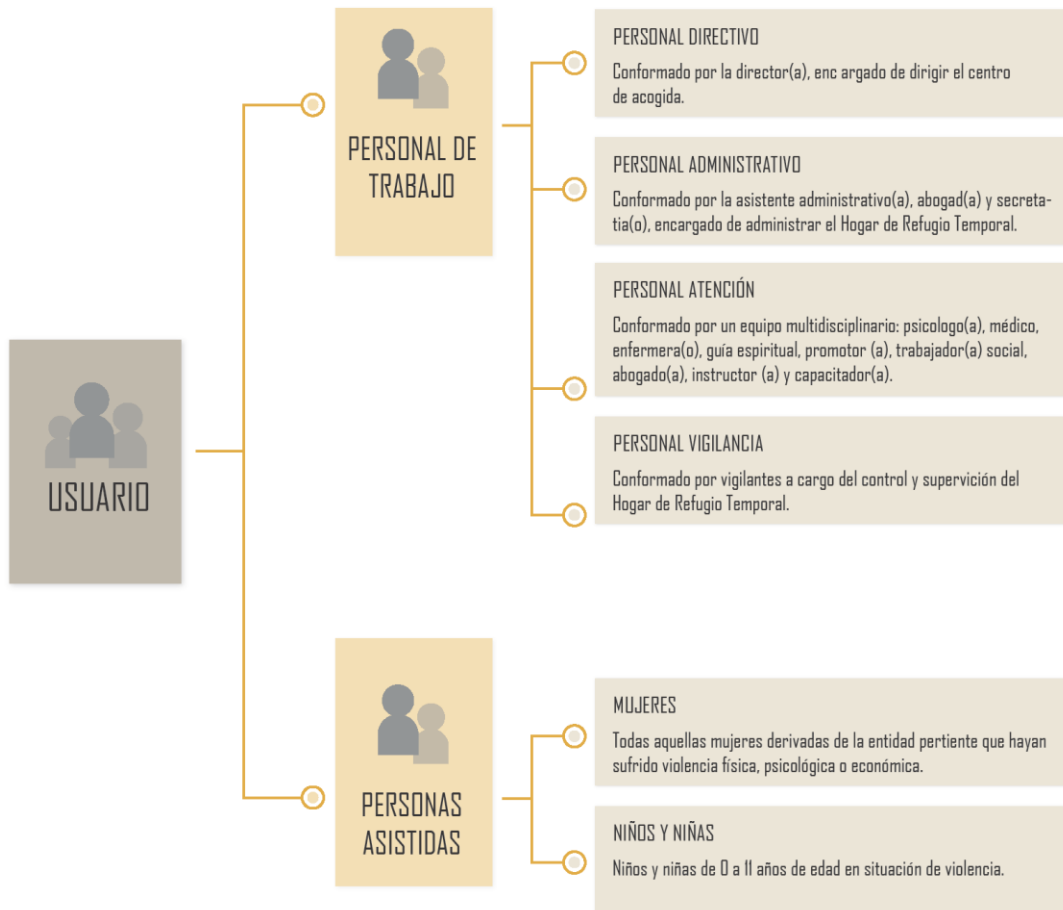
USUARIO

PERSONAL DE TRABAJO

PERSONAL DIRECTIVO

Conformado por la director(a), enc argado de dirigir el centro de acogida.

PERSONAL ADMINISTRATIVO

Conformado por la asistente administrativo(a), abogad(a) y secretatia(o), encargado de administrar el Hogar de Refugio Temporal.

PERSONAL ATENCIÓN

Conformado por un equipo multidisciplinario: psicologo(a), médico, enfermera(o), guía espiritual, promotor (a), trabajador(a) social, abogado(a), instructor (a) y capacitador(a).

PERSONAL VIGILANCIA

Conformado por vigilantes a cargo del control y supervición del Hogar de Refugio Temporal.

PERSONAS ASISTIDAS

MUJERES

Todas aquellas mujeres derivadas de la entidad pertiente que hayan sufrido violencia física, psicológica o económica.

NIÑOS Y NIÑAS

Niños y niñas de 0 a 11 años de edad en situación de violencia.